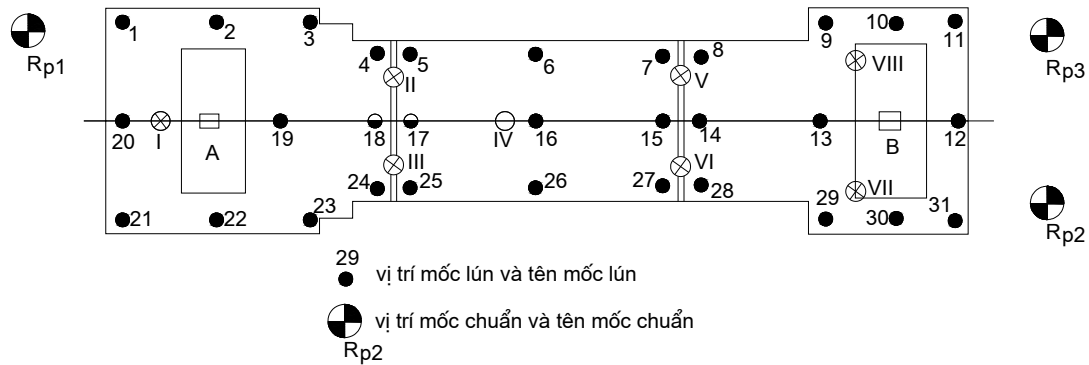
$R_{p1}$

1 2 3

4 5 II

6

7 8 V

9 10 11

VIII

$R_{p3}$

20 I A 19 18 17 IV 16 15 14 13 B 12

III

24 25 26 27 28

VI

29 VII

21 22 23

30 31

$R_{p2}$

29

vị trí mốc lún và tên mốc lún

vị trí mốc chuẩn và tên mốc chuẩn

$R_{p2}$